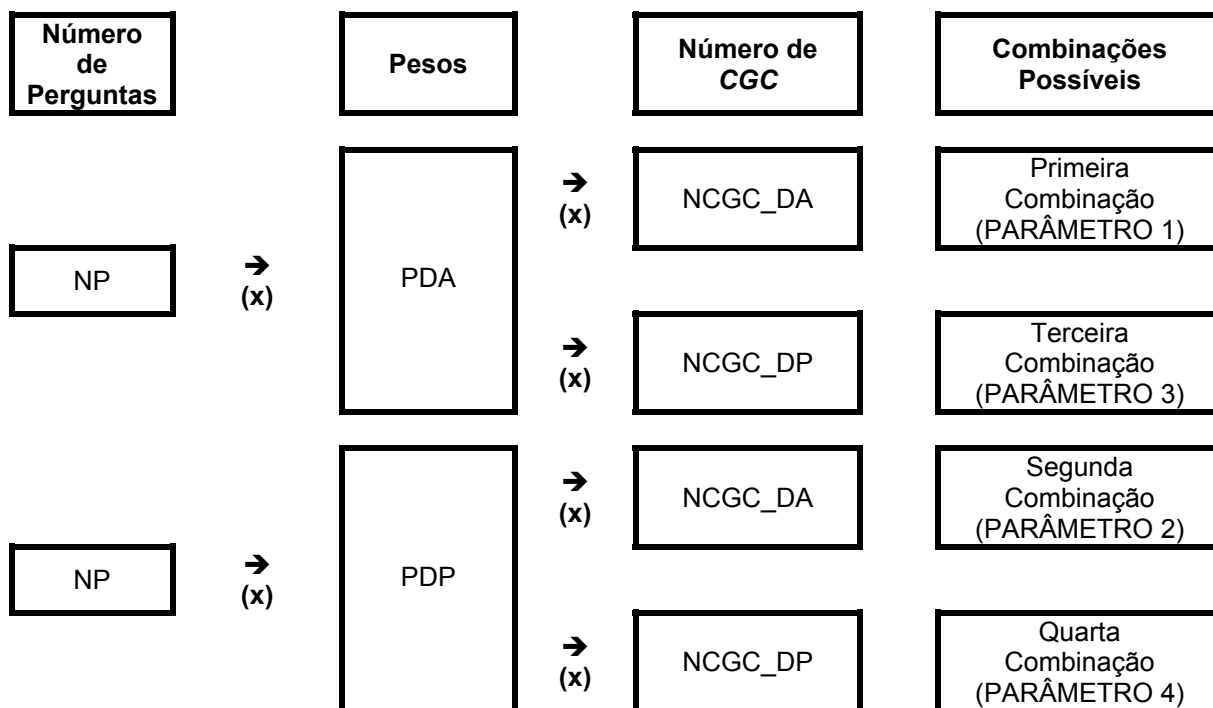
Número de Perguntas

Pesos

Número de *CGC*

Combinações Possíveis

NP

→ (x)

PDA

→ (x)

NCGC_DA

Primeira Combinação (PARÂMETRO 1)

→ (x)

NCGC_DP

Terceira Combinação (PARÂMETRO 3)

NP

→ (x)

PDP

→ (x)

NCGC_DA

Segunda Combinação (PARÂMETRO 2)

→ (x)

NCGC_DP

Quarta Combinação (PARÂMETRO 4)